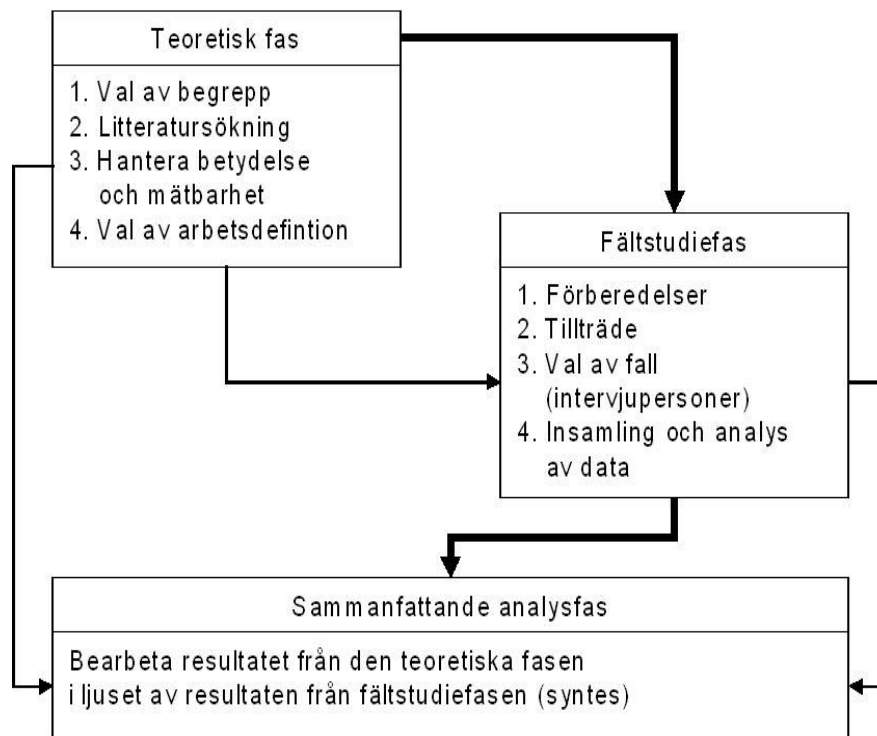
Teoretisk fas

1. Val av begrepp
2. Litteratursökning
3. Hantera betydelse och mätbarhet
4. Val av arbetsdefintion

Fältstudiefas

1. Förberedelser
2. Tillträde
3. Val av fall (intervjupersoner)
4. Insamling och analys av data

Sammanfattande analysfas

Bearbeta resultatet från den teoretiska fasen i ljuset av resultaten från fältstudiefasen (syntes)